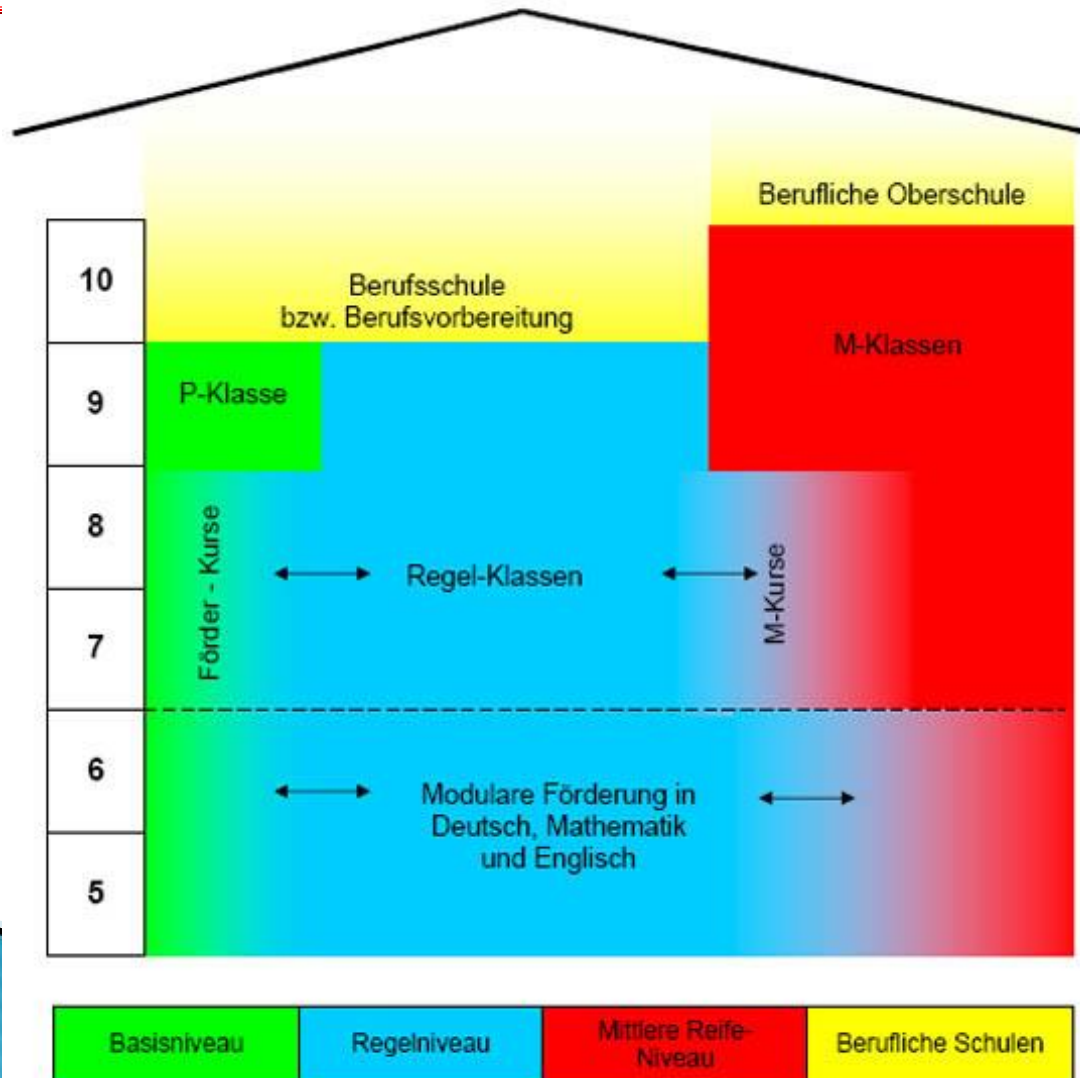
Berufliche Oberschule

10

Berufsschule bzw. Berufsvorbereitung

M-Klassen

9

P-Klasse

8

Förder - Kurse

Regel-Klassen

M-Kurse

7

6

Modulare Förderung in Deutsch, Mathematik und Englisch

5

| Basisniveau | Regelniveau | Mittlere Reife-Niveau | Berufliche Schulen |
|---|---|---|---|